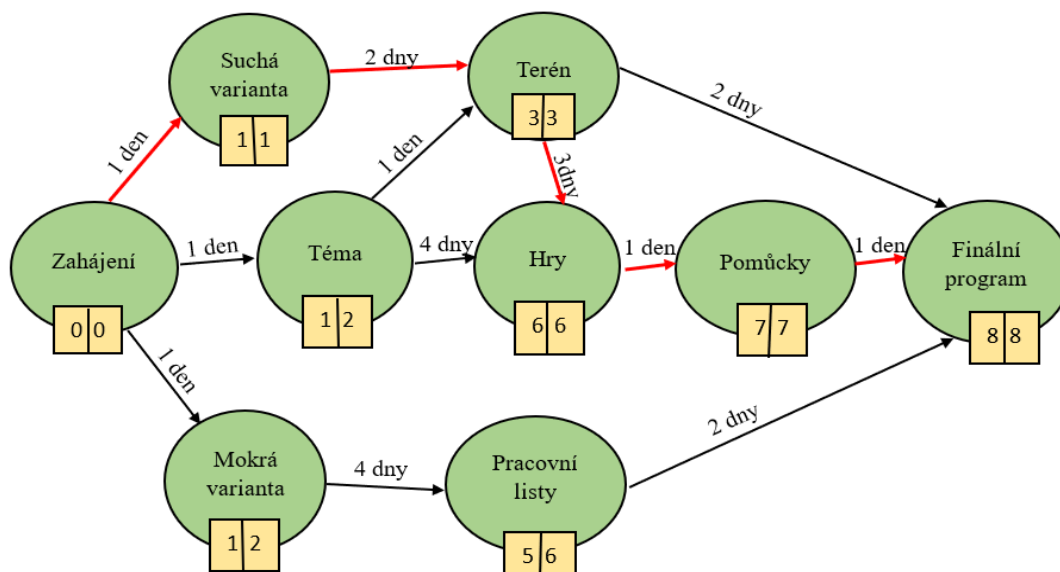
Suchá varianta
1 | 1
2 dny
Terén
3 | 3
2 dny
1 den
1 den
3dny
Zahájení
0 | 0
1 den
Téma
1 | 2
4 dny
Hry
6 | 6
1 den
Pomůcky
7 | 7
1 den
Finální program
8 | 8
1 den
Mokrá varianta
1 | 2
4 dny
Pracovní listy
5 | 6
2 dny